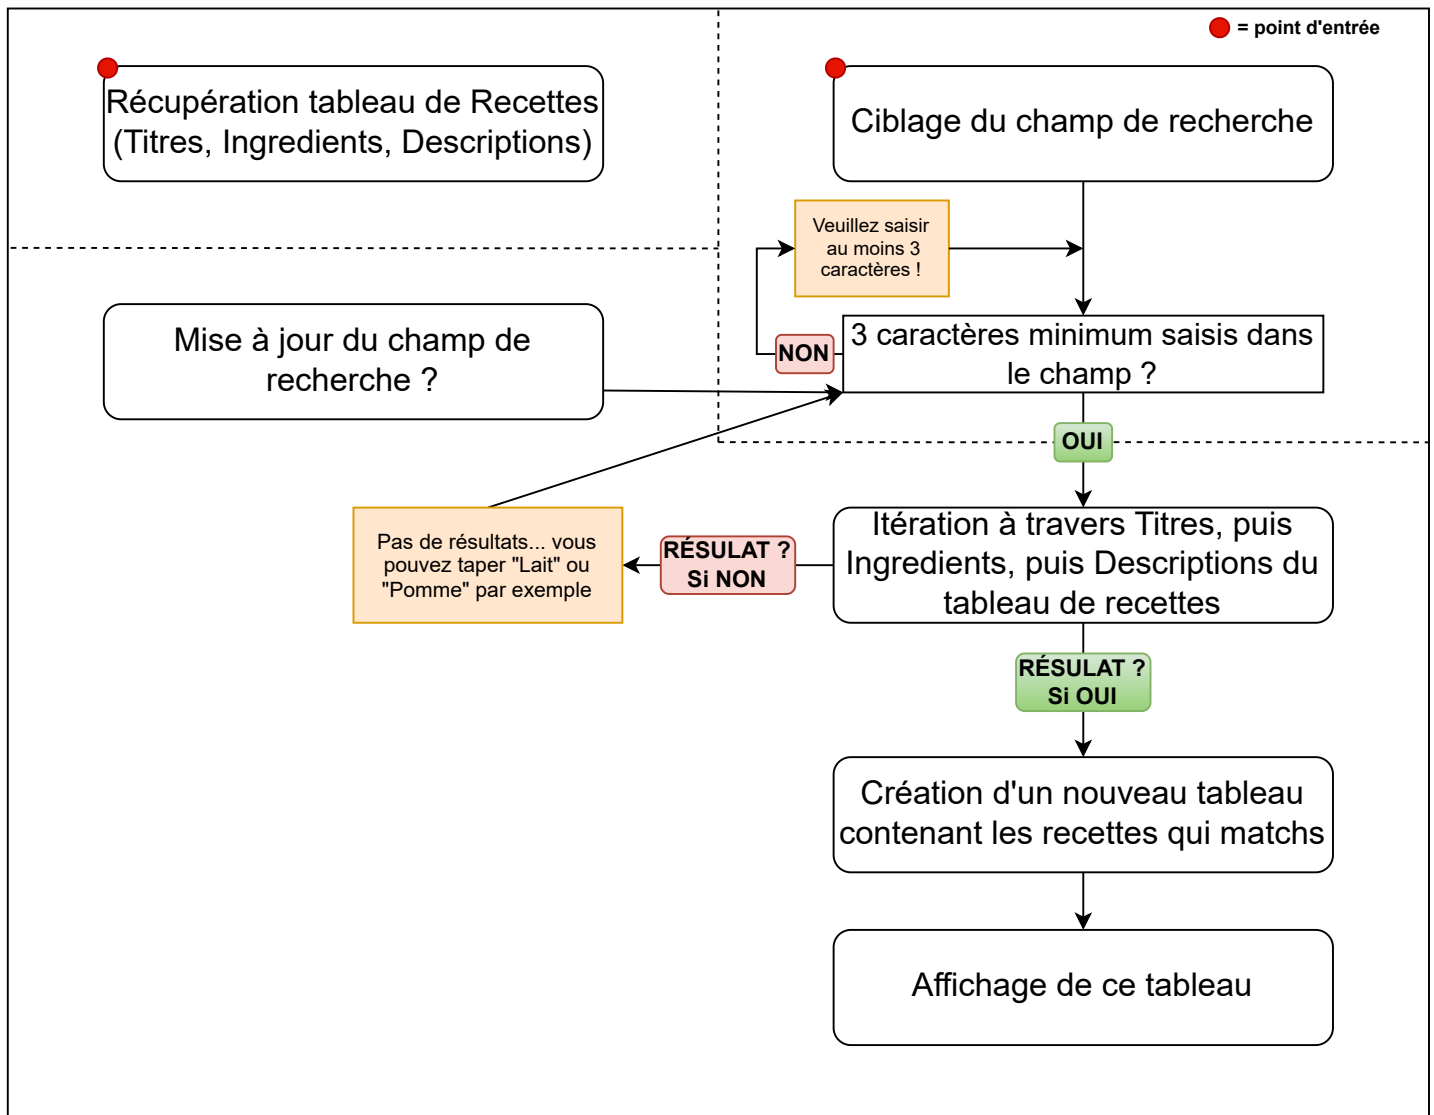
= point d'entrée

Récupération tableau de Recettes (Titres, Ingredients, Descriptions)

Ciblage du champ de recherche

Veuillez saisir au moins 3 caractères !

Mise à jour du champ de recherche ?

NON

3 caractères minimum saisis dans le champ ?

OUI

Pas de résultats... vous pouvez taper "Lait" ou "Pomme" par exemple

RÉSULAT ? Si NON

Itération à travers Titres, puis Ingredients, puis Descriptions du tableau de recettes

RÉSULAT ? Si OUI

Création d'un nouveau tableau contenant les recettes qui matchs

Affichage de ce tableau